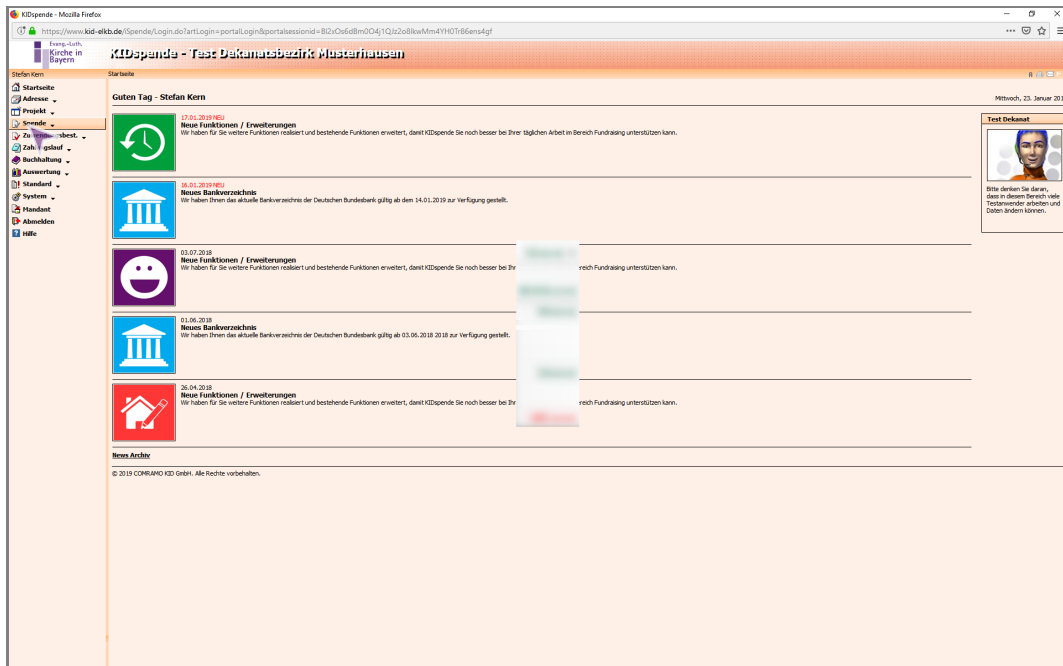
KIDspende - Mozilla Firefox

https://www.kid-elkb.de/iSpende/Login.do?artLogin=portalLogin&portalsessionid=Bl2xOs6dBm0O4j1QJz2o8kwMm4YH0Tr86ens4gf

Evang.-Luth. Kirche in Bayern

KIDspende - Test Dekanatsbezirk Musterhausen

Stefan Kern

Startseite

Startseite
Adresse
Projekt
Spende
Zu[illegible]best.
Zah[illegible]gslauf
Buchhaltung
Auswertung
Standard
System
Mandant
Abmelden
Hilfe

Guten Tag - Stefan Kern

Mittwoch, 23. Januar 201

17.01.2019 NEU
Neue Funktionen / Erweiterungen
Wir haben für Sie weitere Funktionen realisiert und bestehende Funktionen erweitert, damit KIDspende Sie noch besser bei Ihrer täglichen Arbeit im Bereich Fundraising unterstützen kann.

16.01.2019 NEU
Neues Bankverzeichnis
Wir haben Ihnen das aktuelle Bankverzeichnis der Deutschen Bundesbank gültig ab dem 14.01.2019 zur Verfügung gestellt.

03.07.2018
Neue Funktionen / Erweiterungen
Wir haben für Sie weitere Funktionen realisiert und bestehende Funktionen erweitert, damit KIDspende Sie noch besser bei Ihr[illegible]reich Fundraising unterstützen kann.

01.06.2018
Neues Bankverzeichnis
Wir haben Ihnen das aktuelle Bankverzeichnis der Deutschen Bundesbank gültig ab 03.06.2018 2018 zur Verfügung gestellt.

26.04.2018
Neue Funktionen / Erweiterungen
Wir haben für Sie weitere Funktionen realisiert und bestehende Funktionen erweitert, damit KIDspende Sie noch besser bei Ihr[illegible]reich Fundraising unterstützen kann.

News Archiv

© 2019 COMRAMO KID GmbH. Alle Rechte vorbehalten.

Test Dekanat

Bitte denken Sie daran, dass in diesem Bereich viele Testanwender arbeiten und Daten ändern können.